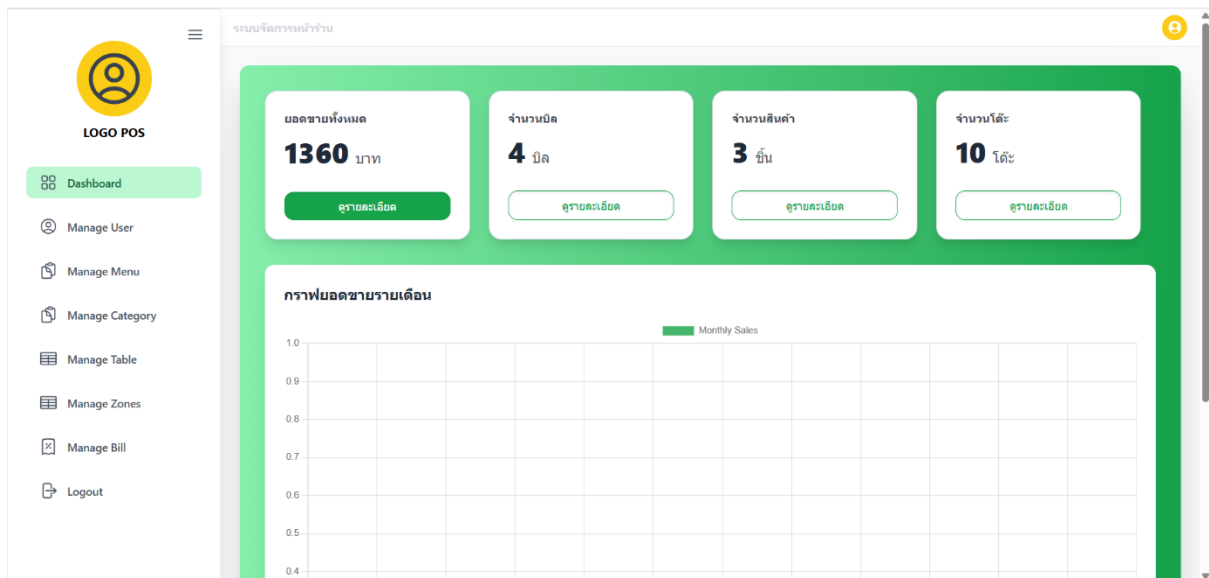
LOGO POS

Dashboard

Manage User

Manage Menu

Manage Category

Manage Table

Manage Zones

Manage Bill

Logout

ระบบจัดการหน้าร้าน

ยอดขายทั้งหมด
1360 บาท
ดูรายละเอียด

จำนวนบิล
4 บิล
ดูรายละเอียด

จำนวนสินค้า
3 ชิ้น
ดูรายละเอียด

จำนวนโต๊ะ
10 โต๊ะ
ดูรายละเอียด

กราฟยอดขายรายเดือน

Monthly Sales

1.0
0.9
0.8
0.7
0.6
0.5
0.4